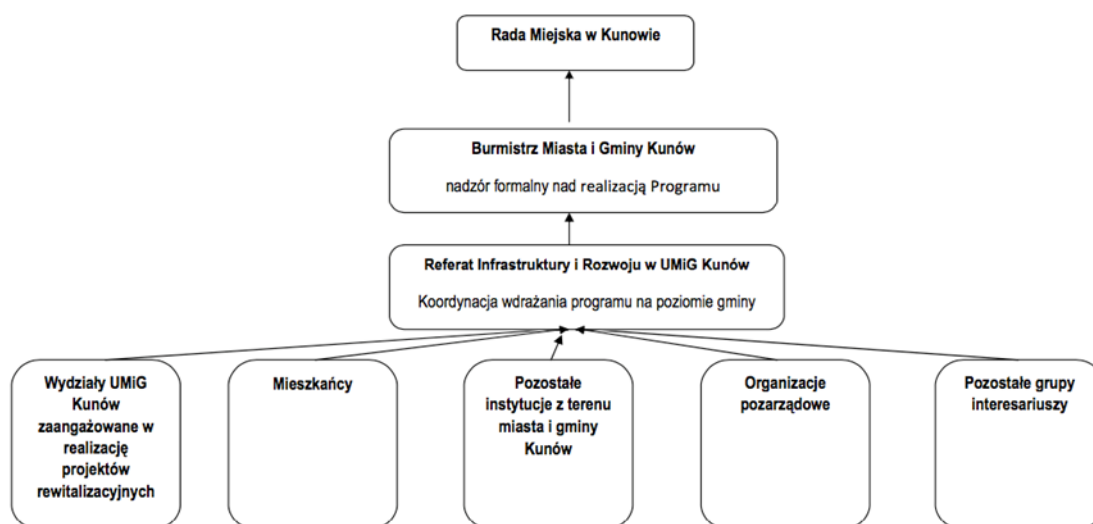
Rada Miejska w Kunowie

Burmistrz Miasta i Gminy Kunów

nadzór formalny nad realizacją Programu

Referat Infrastruktury i Rozwoju w UMiG Kunów

Koordynacja wdrażania programu na poziomie gminy

Wydziały UMiG Kunów zaangażowane w realizację projektów rewitalizacyjnych

Mieszkańcy

Pozostałe instytucje z terenu miasta i gminy Kunów

Organizacje pozarządowe

Pozostałe grupy interesariuszy